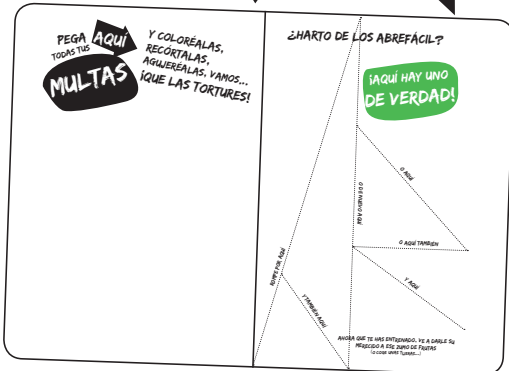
PEGA AQUÍ TODAS TUS MULTAS

Y COLORÉALAS, RECÓRTALAS, AGUJERÉALAS, VAMOS... ¡QUE LAS TORTURES!

¿HARTO DE LOS ABREFÁCIL?

¡AQUÍ HAY UNO DE VERDAD!

O AQUÍ

PERO MEJOR POR AQUÍ

O AQUÍ TAMBIÉN

Y AQUÍ

ROMPE POR AQUÍ

Y TAMBIÉN AQUÍ

AHORA QUE YA HAS ENTRENADO, YE A DARLE SU MERECIDO A ESE ZUMO DE FRUTAS (O COGE UNAS TIJERAS...)